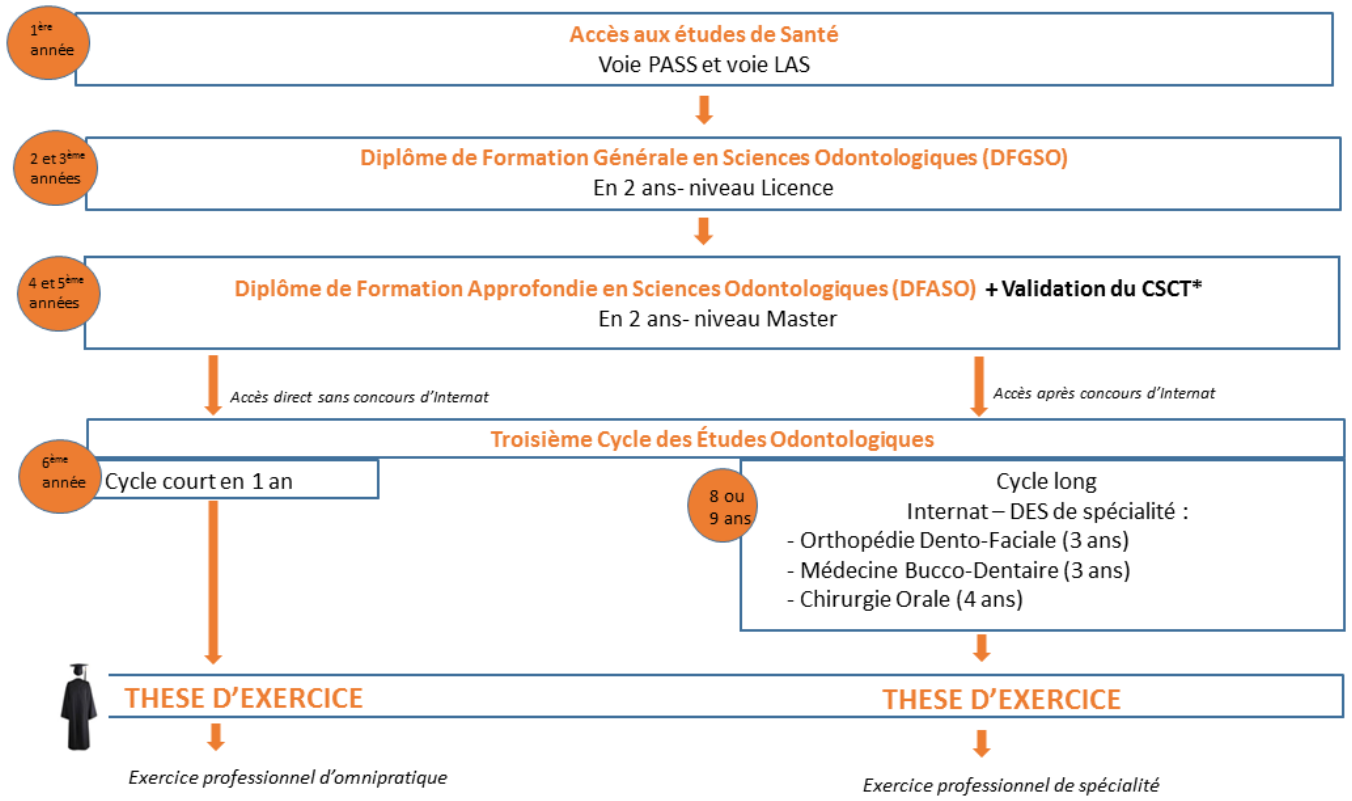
1$^{ère}$ année

Accès aux études de Santé
Voie PASS et voie LAS

2 et 3$^{ème}$ années

Diplôme de Formation Générale en Sciences Odontologiques (DFGSO)
En 2 ans- niveau Licence

4 et 5$^{ème}$ années

Diplôme de Formation Approfondie en Sciences Odontologiques (DFASO) + Validation du CSCT*
En 2 ans- niveau Master

Accès direct sans concours d'Internat

Accès après concours d'Internat

Troisième Cycle des Études Odontologiques

6$^{ème}$ année

Cycle court en 1 an

8 ou 9 ans

Cycle long
Internat – DES de spécialité :
- Orthopédie Dento-Faciale (3 ans)
- Médecine Bucco-Dentaire (3 ans)
- Chirurgie Orale (4 ans)

THESE D'EXERCICE

THESE D'EXERCICE

Exercice professionnel d'omnipratique

Exercice professionnel de spécialité